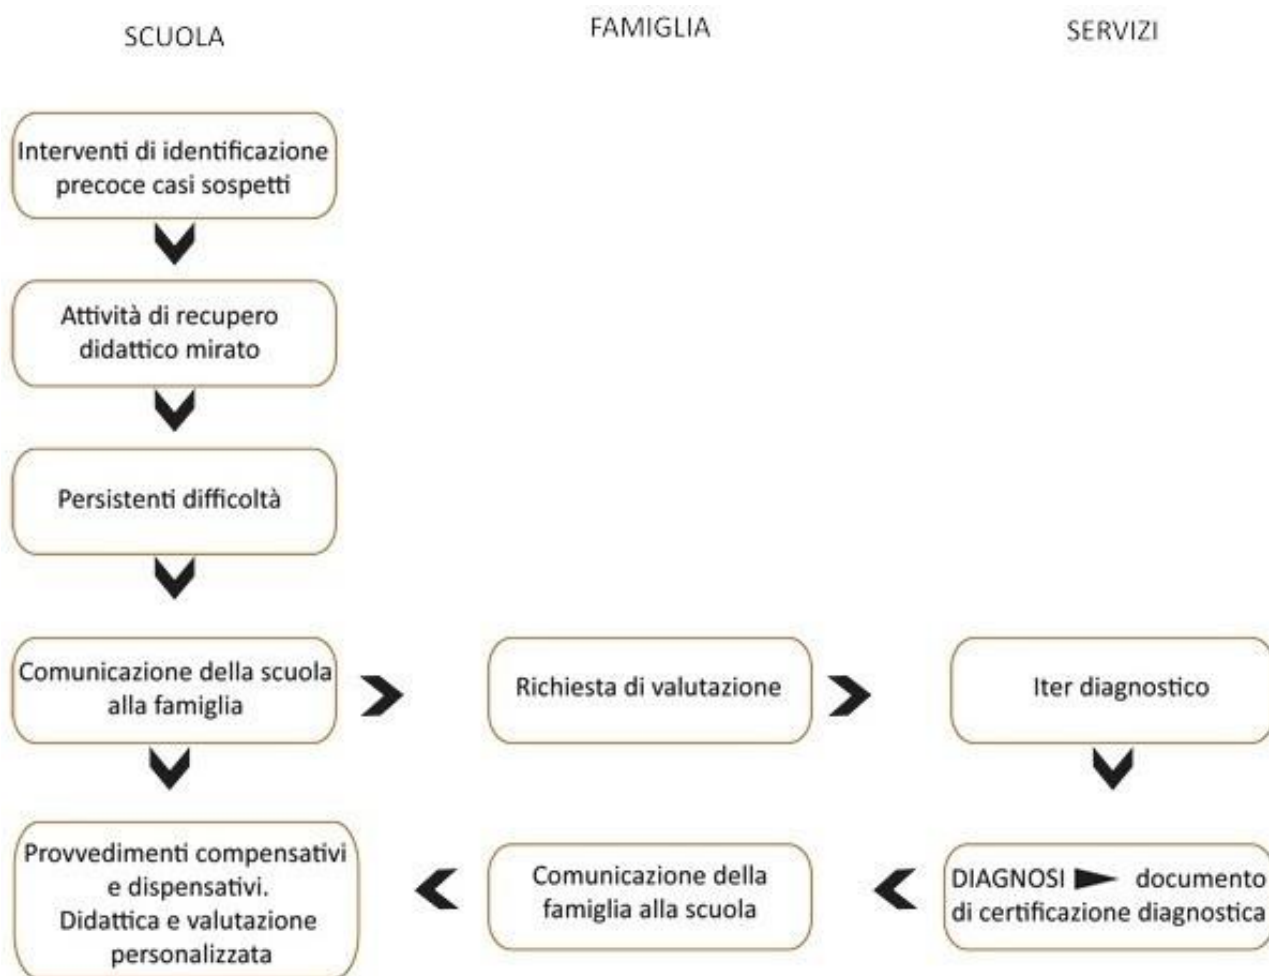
SCUOLA

FAMIGLIA

SERVIZI

Interventi di identificazione precoce casi sospetti

Attività di recupero didattico mirato

Persistenti difficoltà

Comunicazione della scuola alla famiglia

Richiesta di valutazione

Iter diagnostico

DIAGNOSI documento di certificazione diagnostica

Comunicazione della famiglia alla scuola

Provvedimenti compensativi e dispensativi. Didattica e valutazione personalizzata